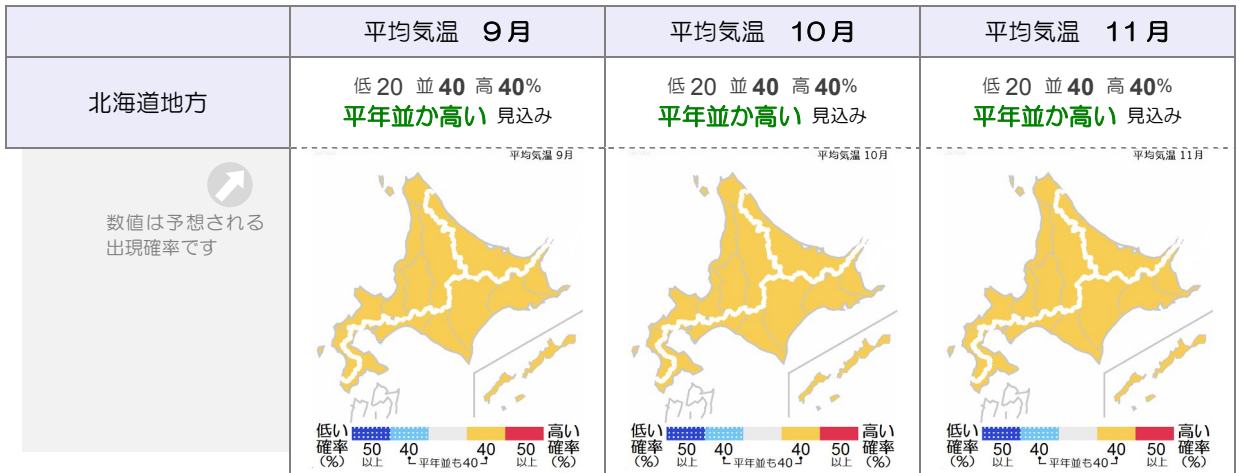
|  | 平均気温　９月 | 平均気温　10月 | 平均気温　11月 |
|---|---|---|---|
| 北海道地方 | 低 20　並 40　高 40%<br>平年並か高い 見込み | 低 20　並 40　高 40%<br>平年並か高い 見込み | 低 20　並 40　高 40%<br>平年並か高い 見込み |

数値は予想される出現確率です

平均気温 9月

低い確率（%） 50以上 40 40 50以上 高い確率（%）
平年並も40

平均気温 10月

低い確率（%） 50以上 40 40 50以上 高い確率（%）
平年並も40

平均気温 11月

低い確率（%） 50以上 40 40 50以上 高い確率（%）
平年並も40